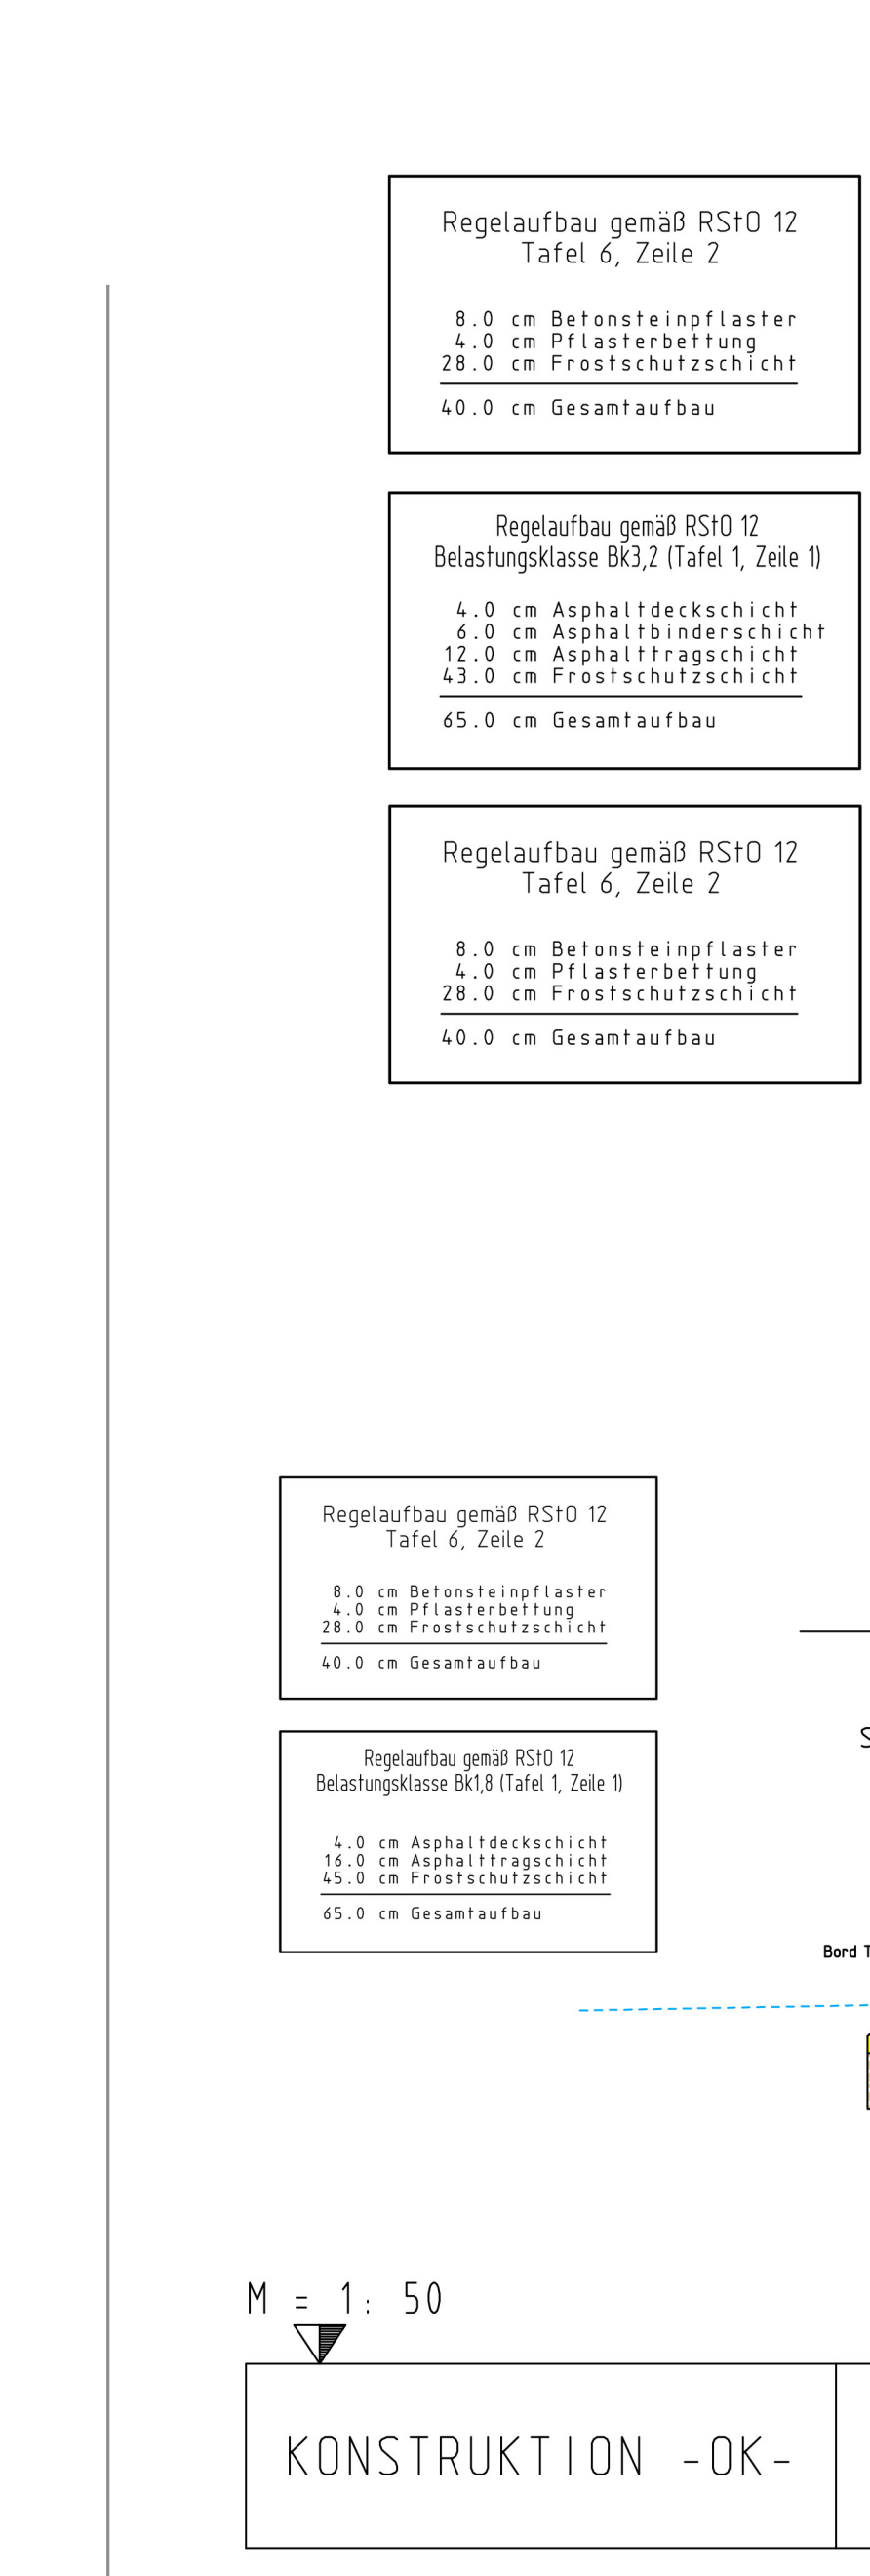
Regelaufbau gemäß RStO 12
Tafel 6, Zeile 2

8.0 cm Betonsteinpflaster
4.0 cm Pflasterbettung
28.0 cm Frostschutzschicht

40.0 cm Gesamtaufbau

Regelaufbau gemäß RStO 12
Belastungsklasse Bk3,2 (Tafel 1, Zeile 1)

4.0 cm Asphaltdeckschicht
6.0 cm Asphaltbinderschicht
12.0 cm Asphalttragschicht
43.0 cm Frostschutzschicht

65.0 cm Gesamtaufbau

Regelaufbau gemäß RStO 12
Tafel 6, Zeile 2

8.0 cm Betonsteinpflaster
4.0 cm Pflasterbettung
28.0 cm Frostschutzschicht

40.0 cm Gesamtaufbau

Regelaufbau gemäß RStO 12
Tafel 6, Zeile 2

8.0 cm Betonsteinpflaster
4.0 cm Pflasterbettung
28.0 cm Frostschutzschicht

40.0 cm Gesamtaufbau

S

Regelaufbau gemäß RStO 12
Belastungsklasse Bk1,8 (Tafel 1, Zeile 1)

4.0 cm Asphaltdeckschicht
16.0 cm Asphalttragschicht
45.0 cm Frostschutzschicht

65.0 cm Gesamtaufbau

Bord T

M = 1: 50

KONSTRUKTION -OK-